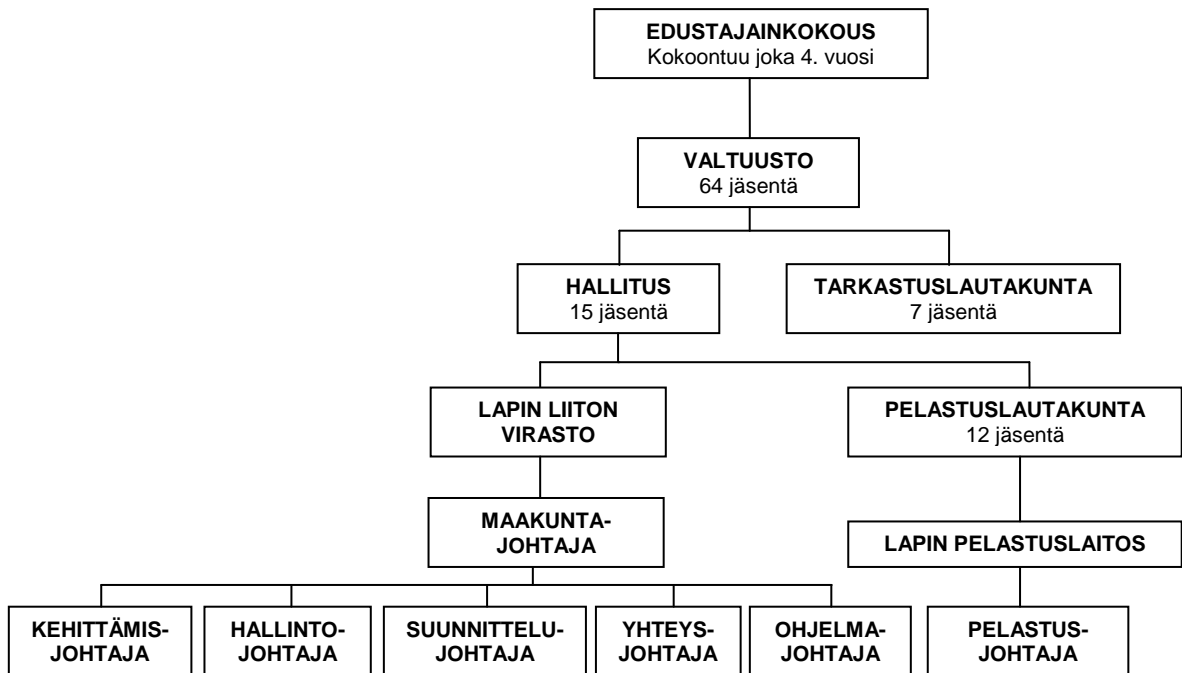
EDUSTAJAINKOKOUS
Kokoontuu joka 4. vuosi

VALTUUSTO
64 jäsentä

HALLITUS
15 jäsentä

TARKASTUSLAUTAKUNTA
7 jäsentä

LAPIN LIITON VIRASTO

PELASTUSLAUTAKUNTA
12 jäsentä

MAAKUNTA-JOHTAJA

LAPIN PELASTUSLAITOS

KEHITTÄMIS-JOHTAJA

HALLINTO-JOHTAJA

SUUNNITTELU-JOHTAJA

YHTEYS-JOHTAJA

OHJELMA-JOHTAJA

PELASTUS-JOHTAJA